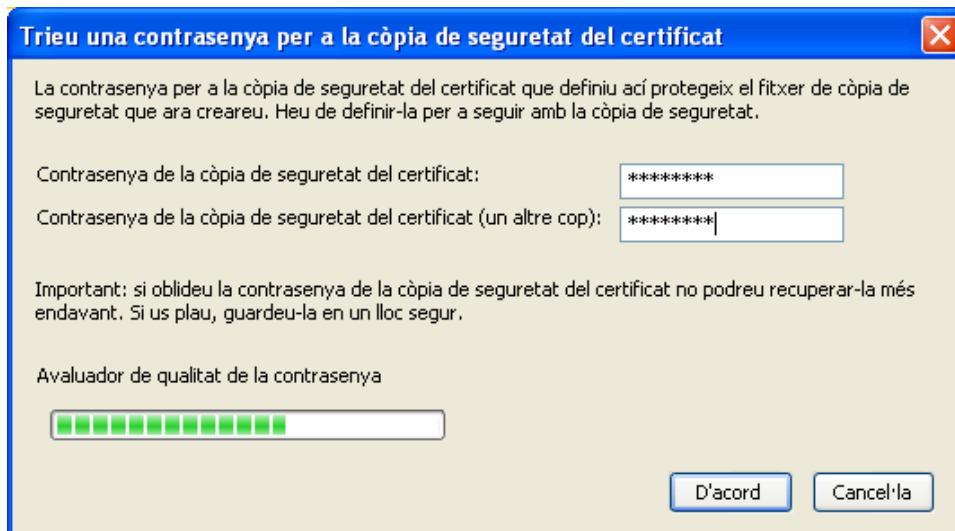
Trieu una contrasenya per a la còpia de seguretat del certificat

La contrasenya per a la còpia de seguretat del certificat que definiu ací protegeix el fitxer de còpia de seguretat que ara creareu. Heu de definir-la per a seguir amb la còpia de seguretat.

Contrasenya de la còpia de seguretat del certificat: ********

Contrasenya de la còpia de seguretat del certificat (un altre cop): ********

Important: si oblideu la contrasenya de la còpia de seguretat del certificat no podreu recuperar-la més endavant. Si us plau, guardeu-la en un lloc segur.

Avaluador de qualitat de la contrasenya

D'acord

Cancel·la